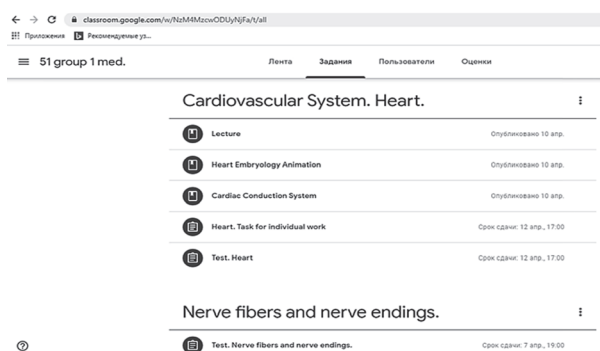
classroom.google.com/w/NzM4MzcwODUyNjFa/t/all

Приложения Рекомендуемые уз...

51 group 1 med.

Лента Задания Пользователи Оценки

Cardiovascular System. Heart.

Lecture Опубликовано 10 апр.

Heart Embryology Animation Опубликовано 10 апр.

Cardiac Conduction System Опубликовано 10 апр.

Heart. Task for individual work Срок сдачи: 12 апр., 17:00

Test. Heart Срок сдачи: 12 апр., 17:00

Nerve fibers and nerve endings.

Test. Nerve fibers and nerve endings. Срок сдачи: 7 апр., 19:00